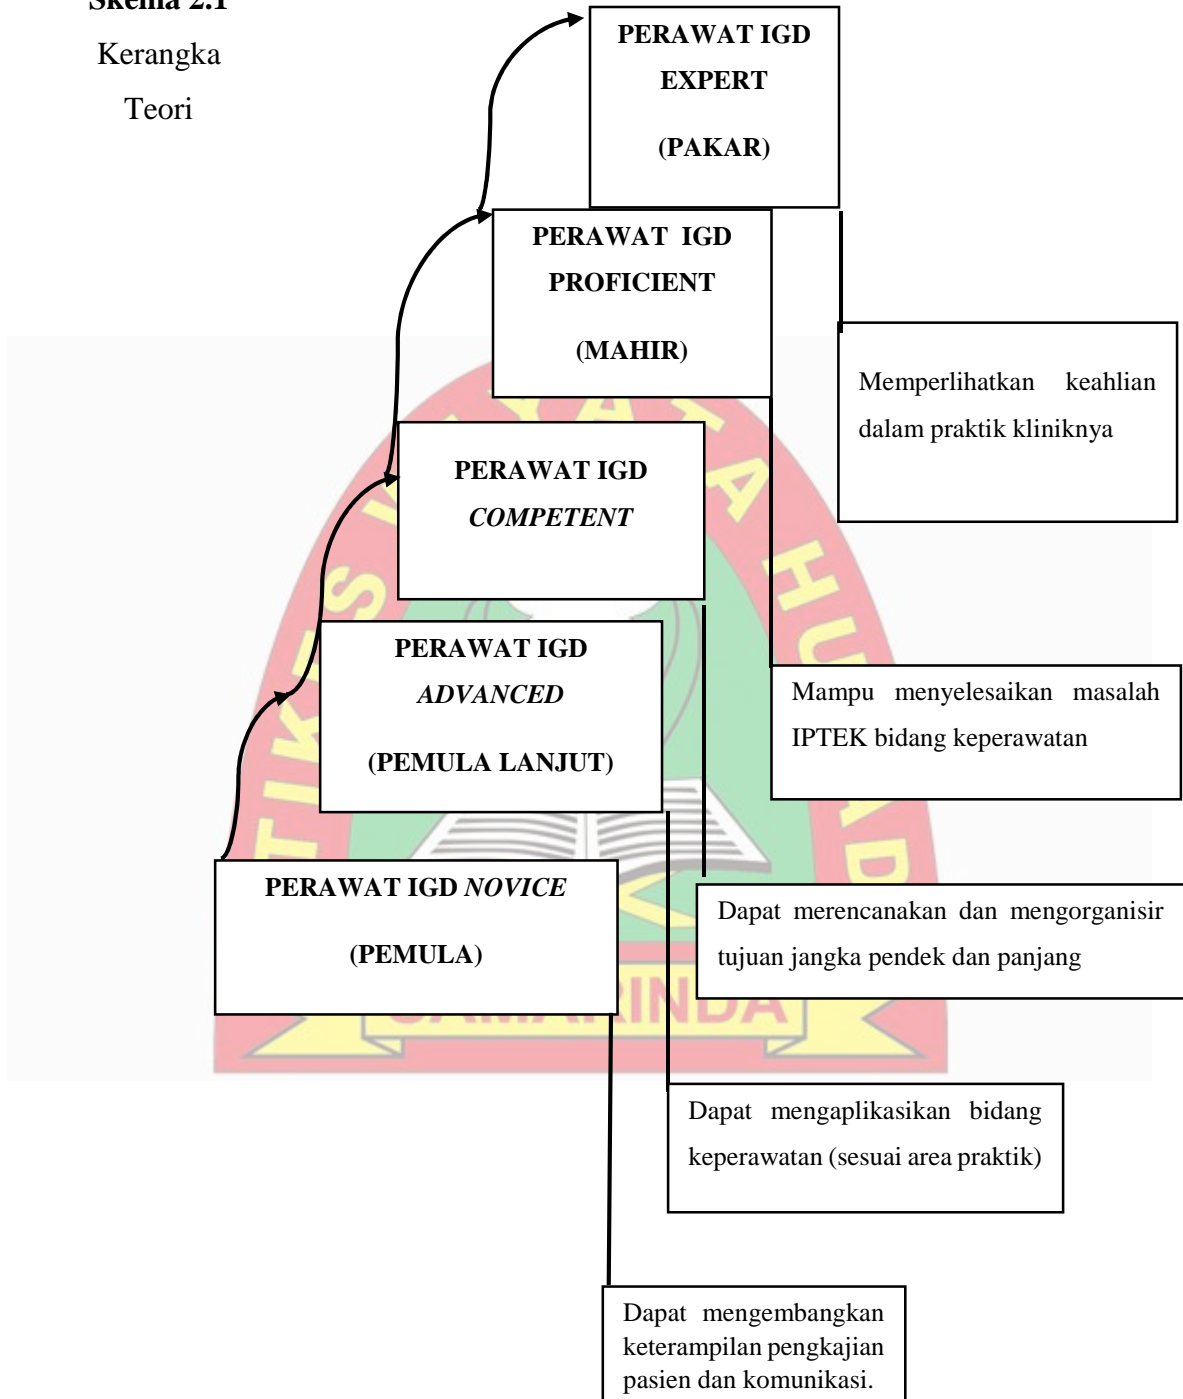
Skema 2.1

Kerangka Teori

PERAWAT IGD EXPERT

(PAKAR)

PERAWAT IGD PROFICIENT

(MAHIR)

Memperlihatkan keahlian dalam praktik kliniknya

PERAWAT IGD *COMPETENT*

PERAWAT IGD *ADVANCED*

(PEMULA LANJUT)

Mampu menyelesaikan masalah IPTEK bidang keperawatan

PERAWAT IGD *NOVICE*

(PEMULA)

Dapat merencanakan dan mengorganisir tujuan jangka pendek dan panjang

Dapat mengaplikasikan bidang keperawatan (sesuai area praktik)

Dapat mengembangkan keterampilan pengkajian pasien dan komunikasi.